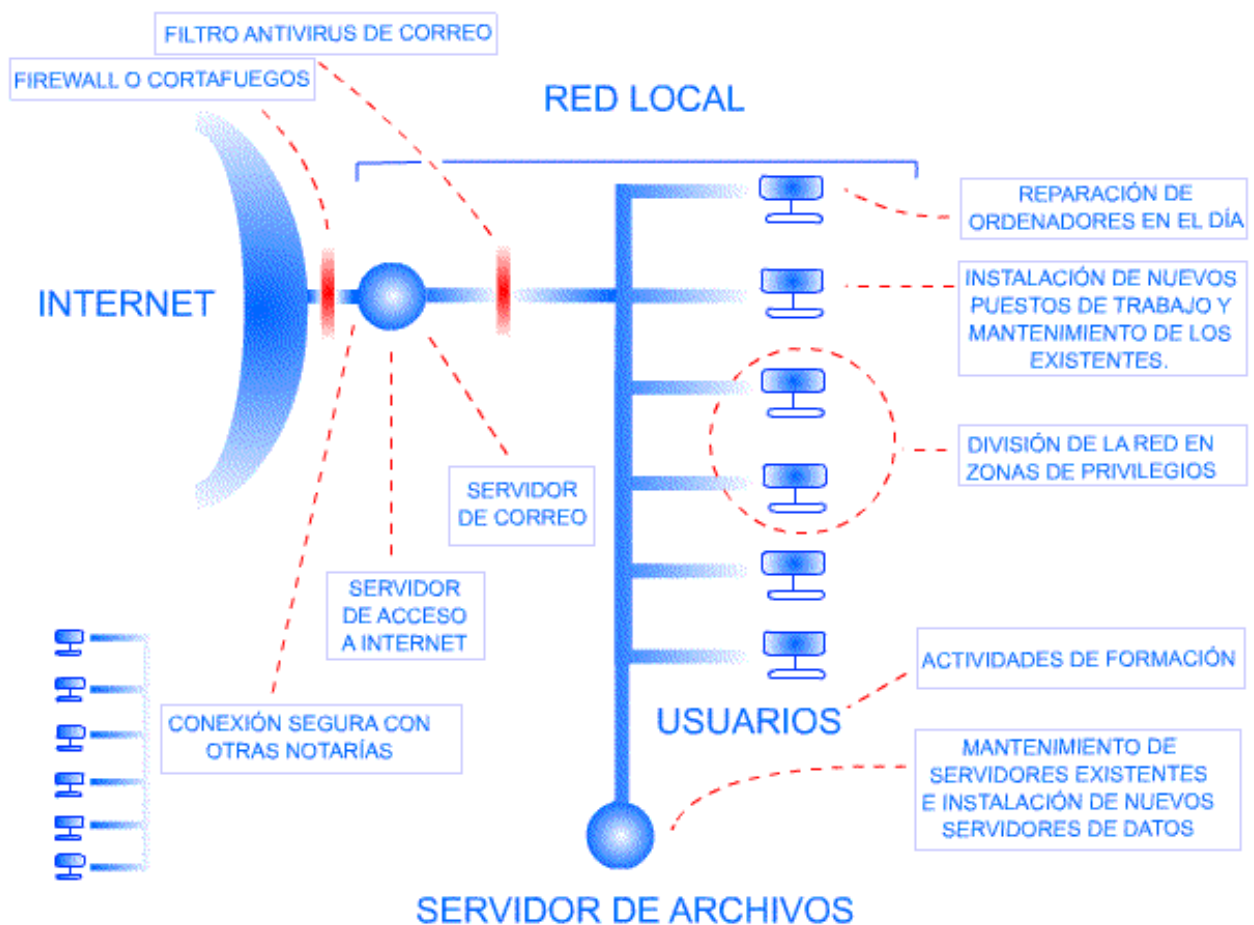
FILTRO ANTIVIRUS DE CORREO

FIREWALL O CORTAFUEGOS

RED LOCAL

INTERNET

REPARACIÓN DE ORDENADORES EN EL DÍA

INSTALACIÓN DE NUEVOS PUESTOS DE TRABAJO Y MANTENIMIENTO DE LOS EXISTENTES.

DIVISIÓN DE LA RED EN ZONAS DE PRIVILEGIOS

SERVIDOR DE CORREO

SERVIDOR DE ACCESO A INTERNET

ACTIVIDADES DE FORMACIÓN

CONEXIÓN SEGURA CON OTRAS NOTARÍAS

USUARIOS

MANTENIMIENTO DE SERVIDORES EXISTENTES E INSTALACIÓN DE NUEVOS SERVIDORES DE DATOS

SERVIDOR DE ARCHIVOS